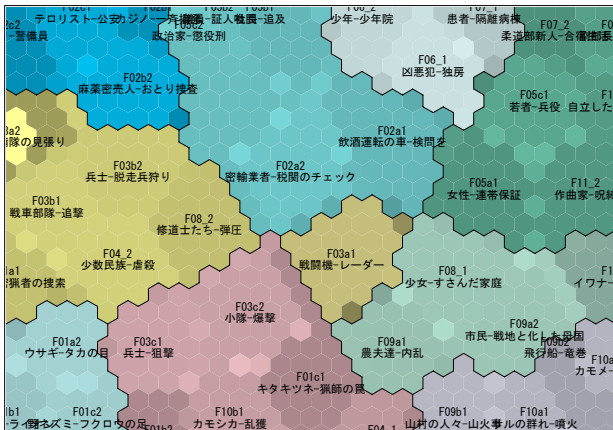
テロリスト-公安
警備員
政治家-懲役刑
少年-少年院
患者-隔離病棟
F07_2
柔道部新人-合宿
F06_1
凶悪犯-独房
F02b2
麻薬密売人-おとり捜査
F05c1
若者-兵役
自立
8a2
部隊の見張り
F02a1
飲酒運転の車-検問
F03b2
兵士-脱走兵狩り
F02a2
密輸業者-税関のチェック
F05a1
女性-連帯保証
F11_2
作曲家-盗
F03b1
戦車部隊-追撃
F08_2
修道士たち-弾圧
F04_2
少数民族-虐殺
F03a1
戦闘機-レーダー
狙撃者の捜索
F08_1
少女-すさんだ家庭
イフナー
F03c2
小隊-爆撃
F09a2
市民-戦地と化した母国
飛行船-竜巻
F01a2
ウサギ-タカの目
F03c1
兵士-狙撃
F09a1
農夫達-内乱
カモメ
F01c1
キタキツネ-猟師の罠
F01c2
ネズミ-フクロウの足
F10b1
カモシカ-乱獲
F09b1
山村の人々-山火事
F10a1
羊の群れ-噴火